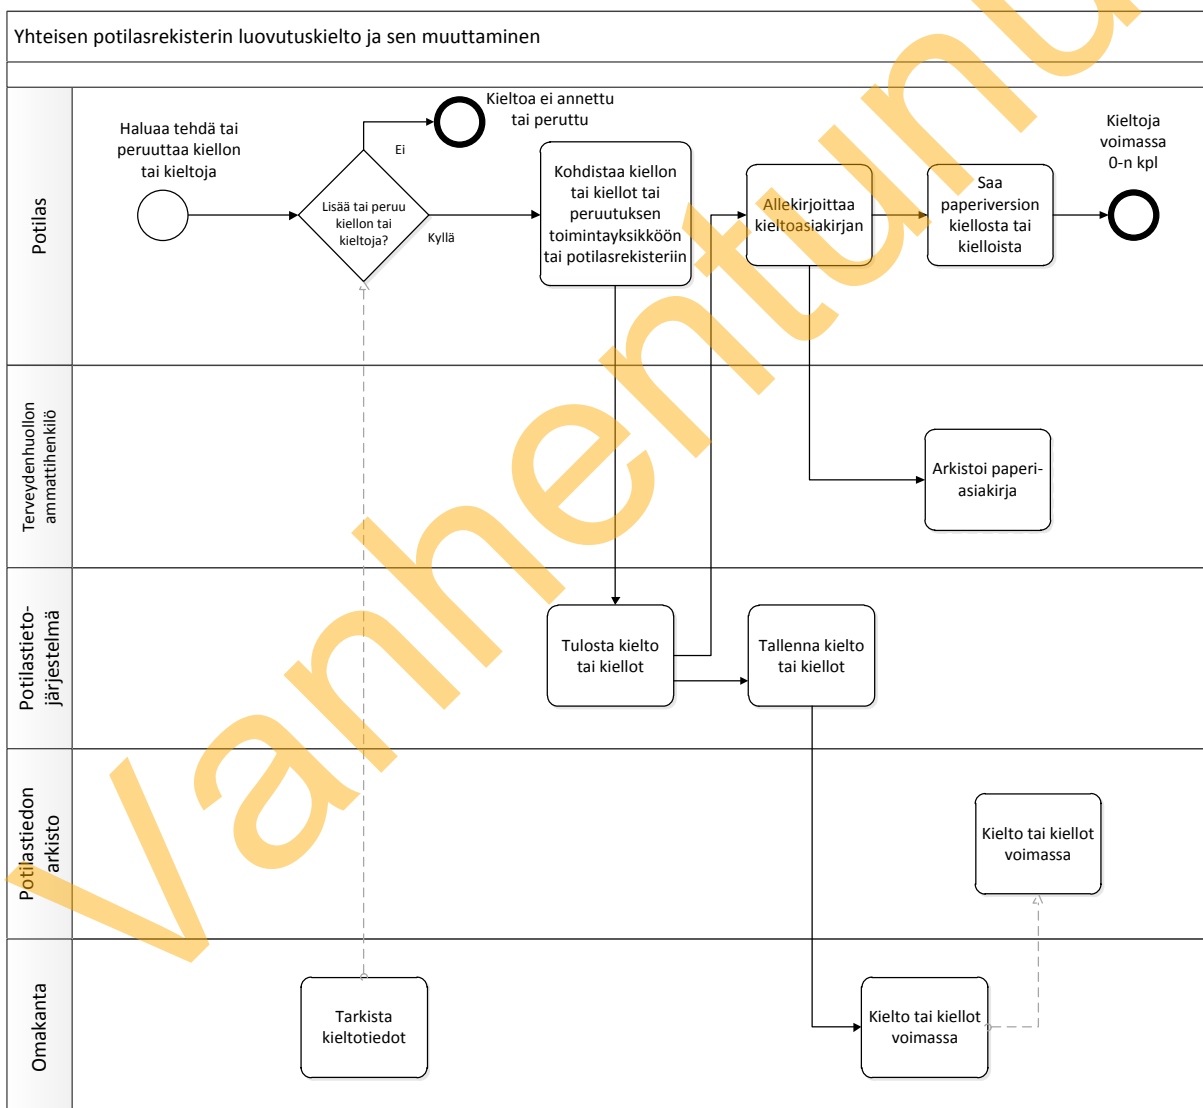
Yhteisen potilasrekisterin luovutuskielto ja sen muuttaminen

Potilas

Haluaa tehdä tai peruuttaa kiellon tai kieltoja

Lisää tai peruu kiellon tai kieltoja?

Ei

Kyllä

Kieltoa ei annettu tai peruttu

Kohdistaa kiellon tai kiellot tai peruutuksen toimintayksikköön tai potilasrekisteriin

Allekirjoittaa kieltoasiakirjan

Saa paperiversion kiellosta tai kielloista

Kieltoja voimassa 0-n kpl

Terveydenhuollon ammattihenkilö

Arkistoi paperiasiakirja

Potilastietojärjestelmä

Tulosta kielto tai kiellot

Tallenna kielto tai kiellot

Potilastiedon arkisto

Kielto tai kiellot voimassa

Omakanta

Tarkista kieltotiedot

Kielto tai kiellot voimassa

Vanhentunut